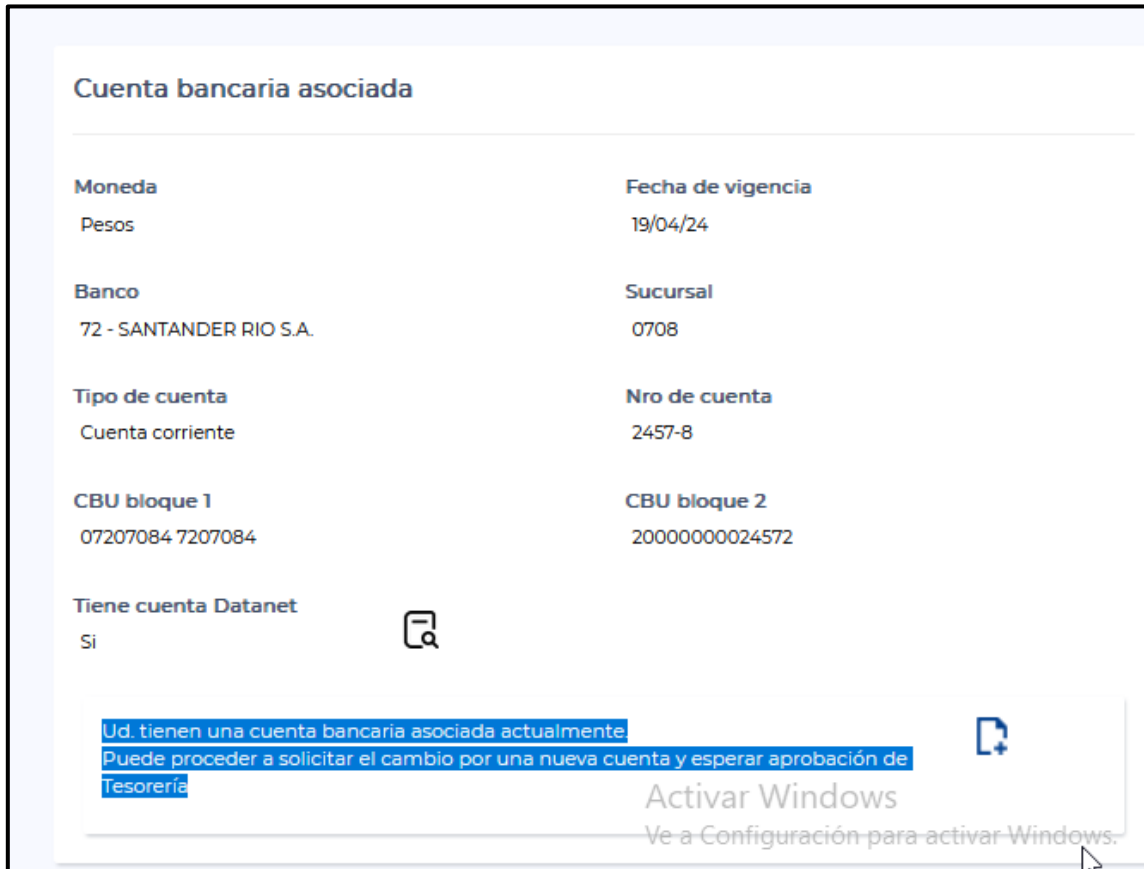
Cuenta bancaria asociada

Moneda
Pesos

Fecha de vigencia
19/04/24

Banco
72 - SANTANDER RIO S.A.

Sucursal
0708

Tipo de cuenta
Cuenta corriente

Nro de cuenta
2457-8

CBU bloque 1
07207084 7207084

CBU bloque 2
20000000024572

Tiene cuenta Datanet
Si

Ud. tienen una cuenta bancaria asociada actualmente.
Puede proceder a solicitar el cambio por una nueva cuenta y esperar aprobación de Tesorería

Activar Windows
Ve a Configuración para activar Windows.